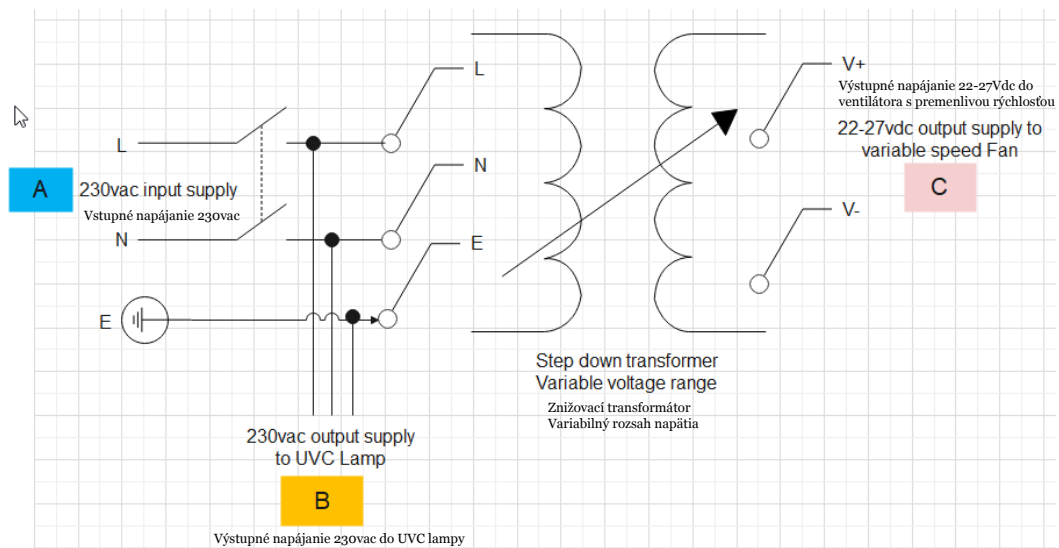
L

A

230vac input supply
Vstupné napájanie 230vac

N

E

L

N

E

Step down transformer
Variable voltage range

Znižovací transformátor
Variabilný rozsah napätia

V+

Výstupné napájanie 22-27Vdc do ventilátora s premenlivou rýchlosťou

22-27vdc output supply to variable speed Fan

C

V-

230vac output supply to UVC Lamp

B

Výstupné napájanie 230vac do UVC lampy